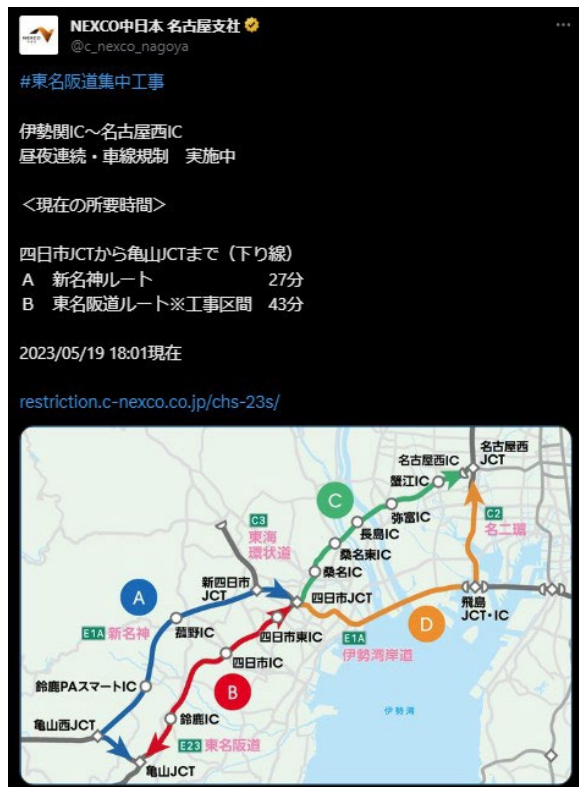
NEXCO中日本 名古屋支社
@c_nexco_nagoya
···

#東名阪道集中工事

伊勢関IC～名古屋西IC
昼夜連続・車線規制　実施中

＜現在の所要時間＞

四日市JCTから亀山JCTまで（下り線）
A　新名神ルート　27分
B　東名阪道ルート※工事区間　43分

2023/05/19 18:01現在

restriction.c-nexco.co.jp/chs-23s/

名古屋西JCT
名古屋西IC
蟹江IC
弥富IC
C
長島IC
桑名東IC
桑名IC
C3 東海環状道
C2 名二環
新四日市JCT
四日市JCT
A
E1A 新名神
菰野IC
四日市東IC
四日市IC
E1A 伊勢湾岸道
D
飛島JCT・IC
鈴鹿PAスマートIC
B
亀山西JCT
鈴鹿IC
E23 東名阪道
亀山JCT
伊勢湾